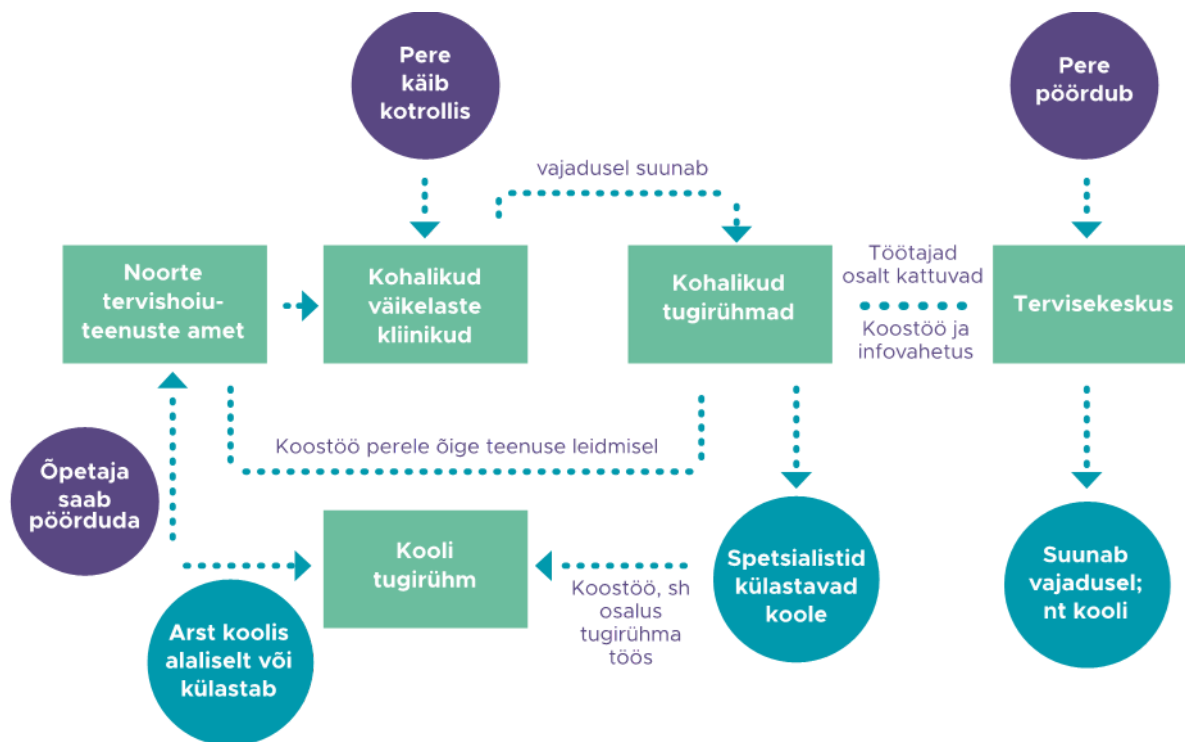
Pere käib kotrollis

vajadusel suunab

Pere pöördub

Noorte tervishoiuteenuste amet

Kohalikud väikelaste kliinikud

Kohalikud tugirühmad

Töötajad osalt kattuvad

Koostöö ja infovahetus

Tervisekeskus

Koostöö perele õige teenuse leidmisel

Õpetaja saab pöörduda

Kooli tugirühm

Koostöö, sh osalus tugirühma töös

Spetsialistid külastavad koole

Suunab vajadusel; nt kooli

Arst koolis alaliselt või külastab